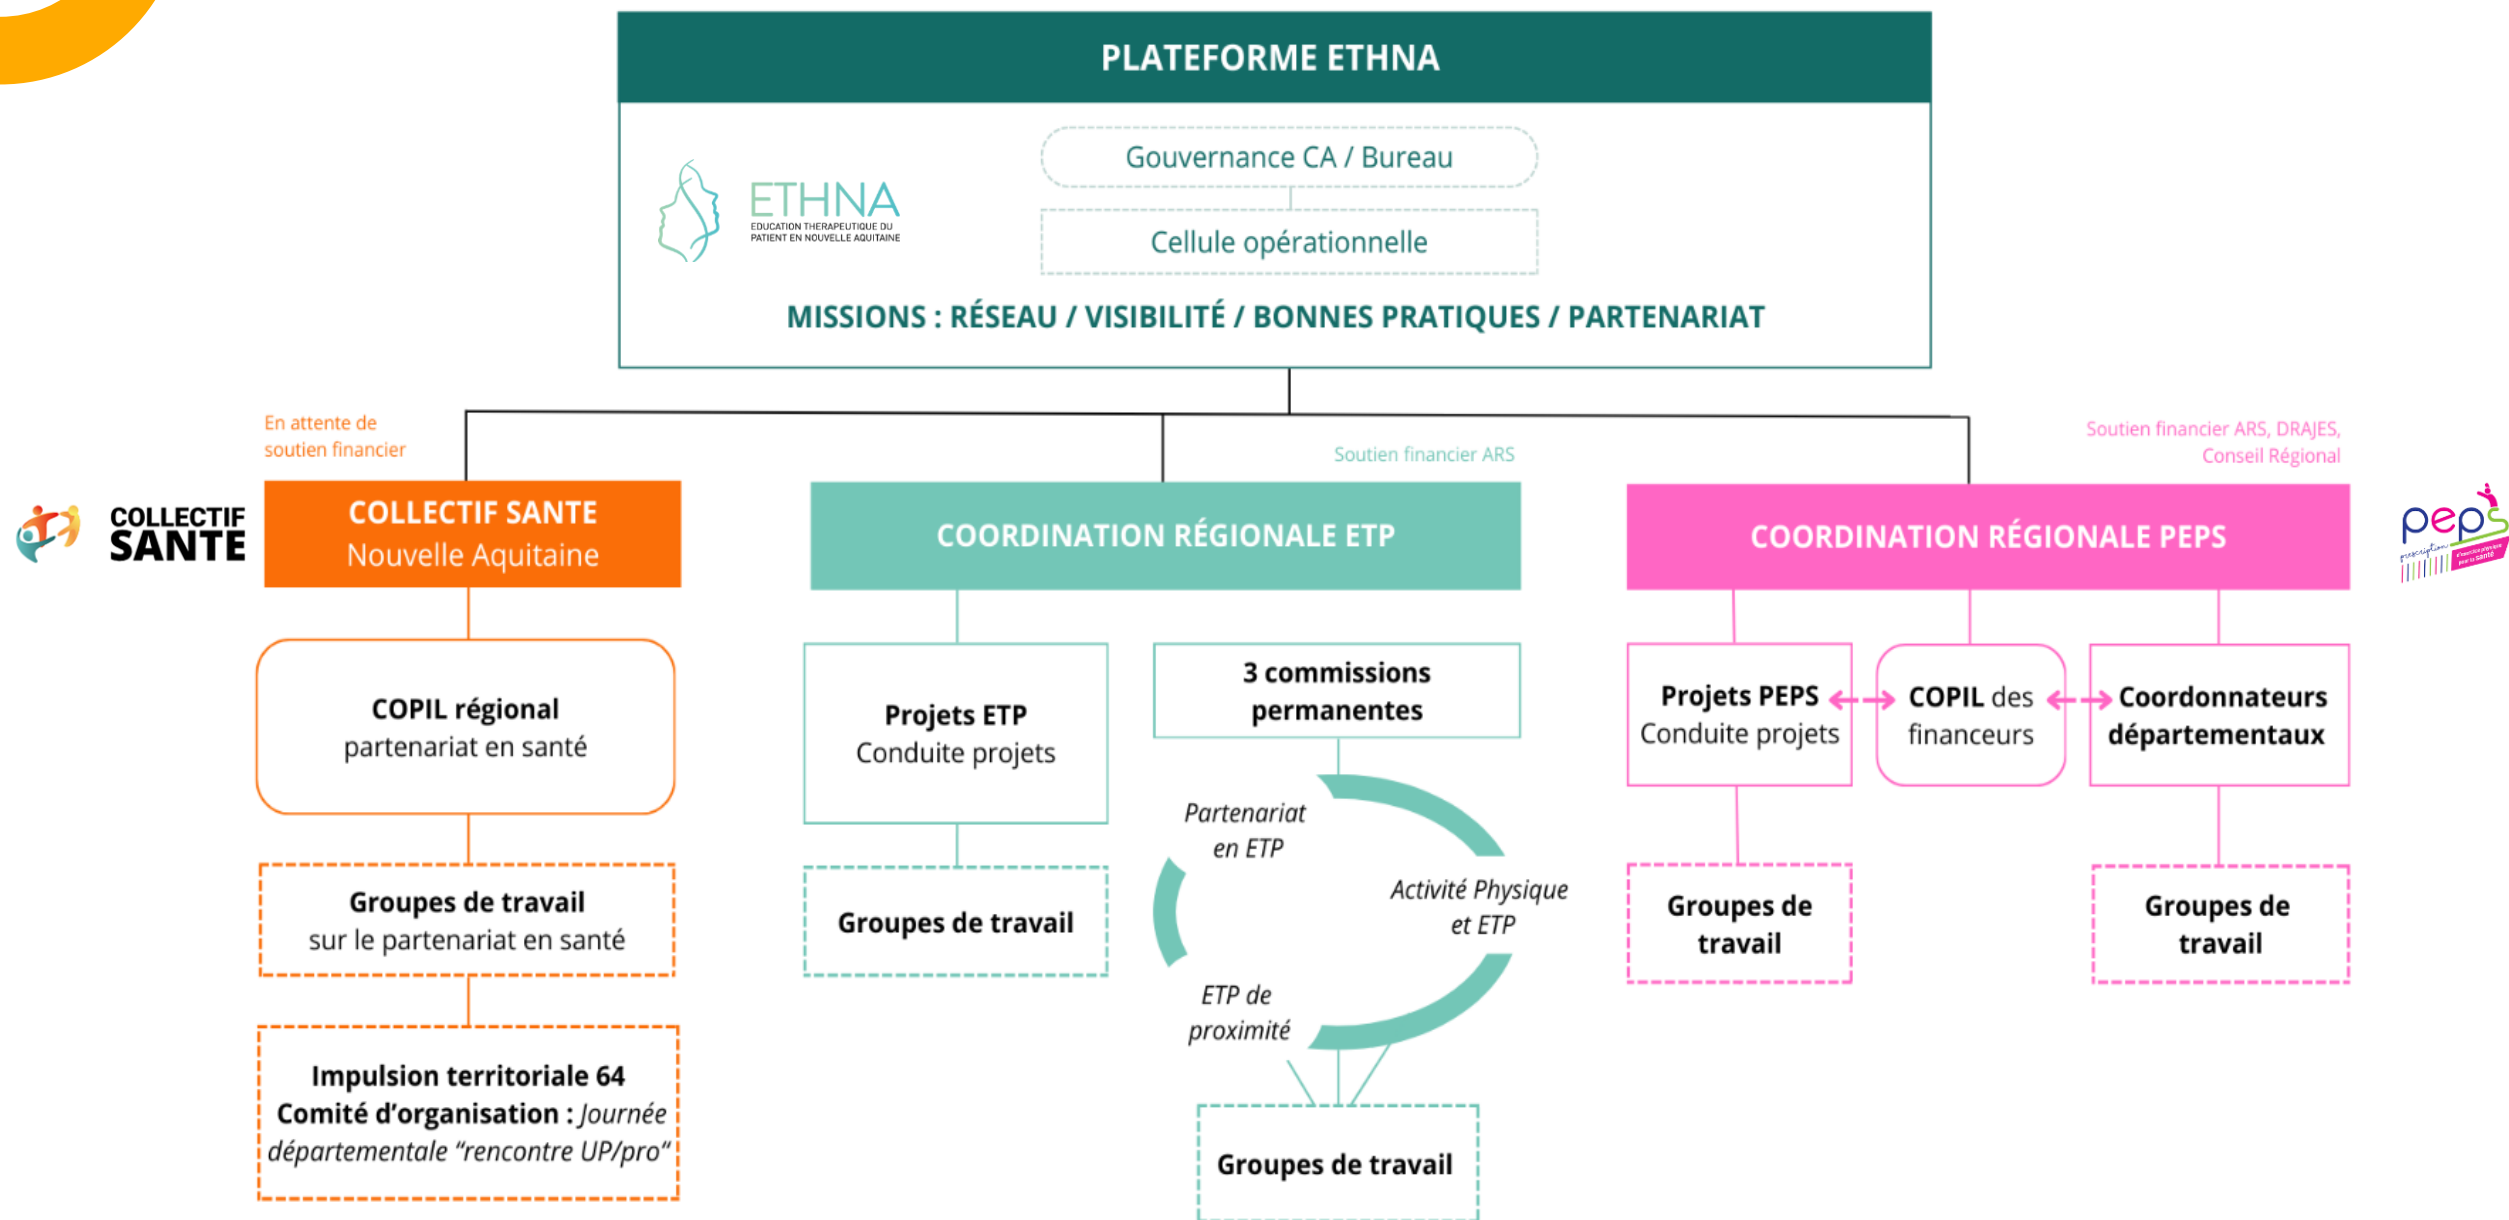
PLATEFORME ETHNA

ETHNA
EDUCATION THERAPEUTIQUE DU PATIENT EN NOUVELLE AQUITAINE

Gouvernance CA / Bureau

Cellule opérationnelle

MISSIONS : RÉSEAU / VISIBILITÉ / BONNES PRATIQUES / PARTENARIAT

En attente de soutien financier

Soutien financier ARS

Soutien financier ARS, DRAJES, Conseil Régional

COLLECTIF SANTE

COLLECTIF SANTE
Nouvelle Aquitaine

COORDINATION RÉGIONALE ETP

COORDINATION RÉGIONALE PEPS

peps

COPIL régional
partenariat en santé

Groupes de travail
sur le partenariat en santé

Impulsion territoriale 64
Comité d'organisation : Journée départementale "rencontre UP/pro"

Projets ETP
Conduite projets

Groupes de travail

3 commissions permanentes

Partenariat en ETP

Activité Physique et ETP

ETP de proximité

Groupes de travail

Projets PEPS
Conduite projets

COPIL des financeurs

Coordonnateurs départementaux

Groupes de travail

Groupes de travail